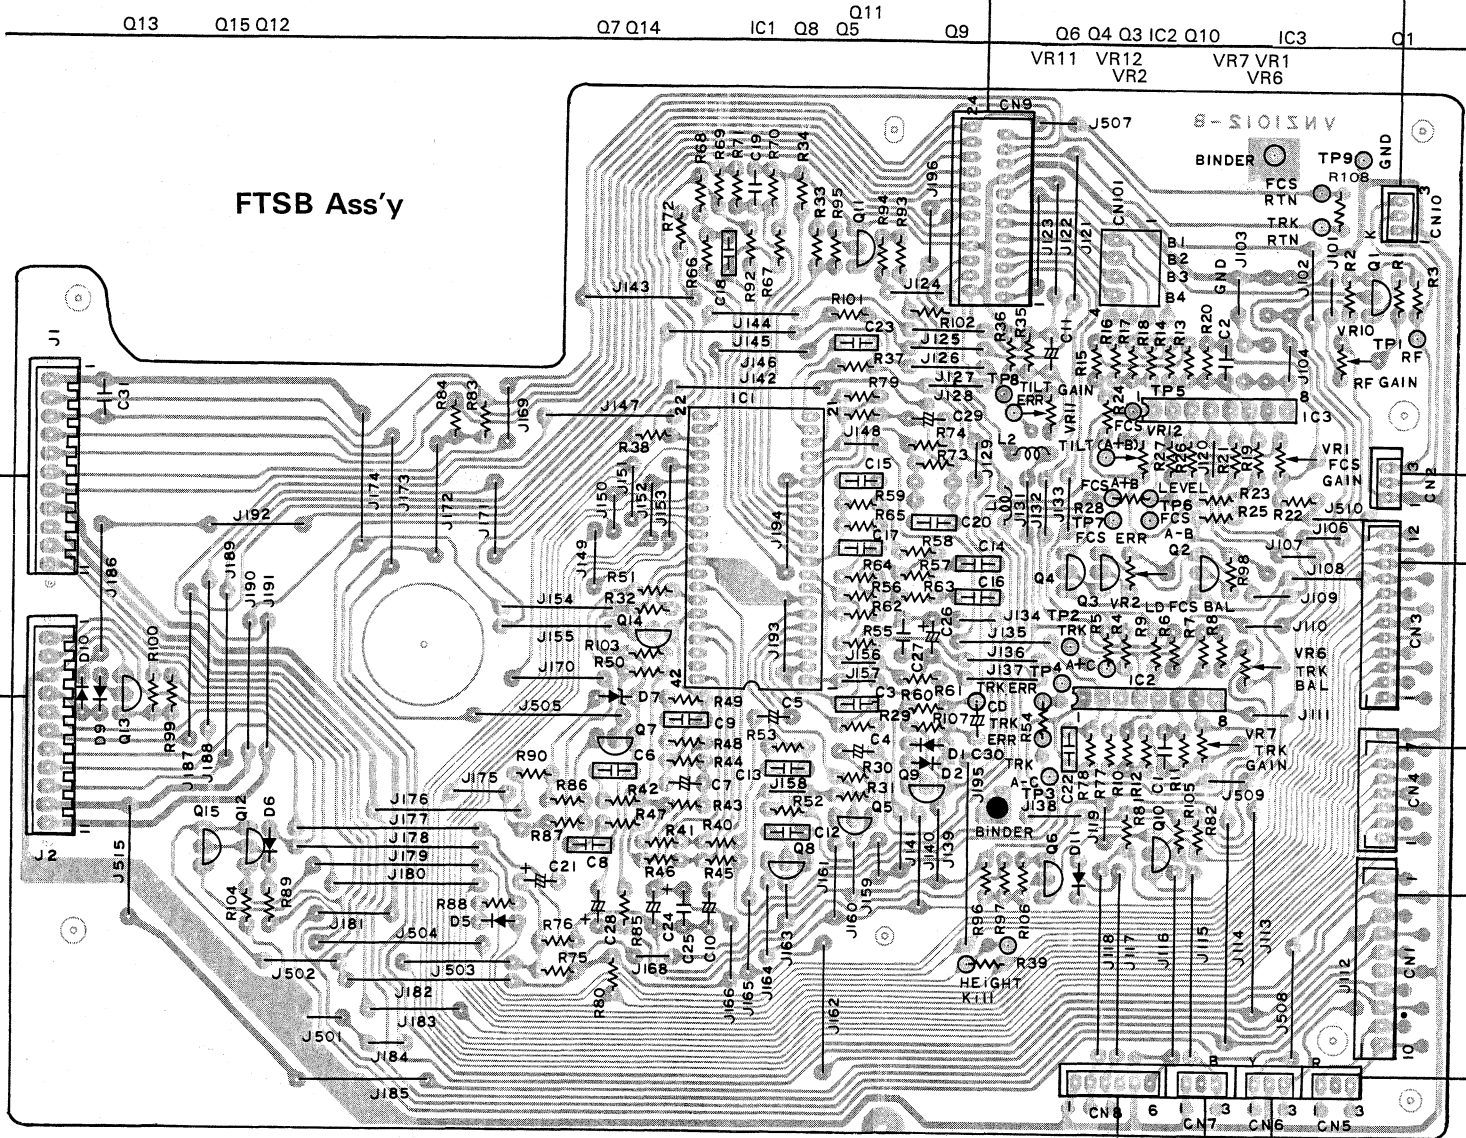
Q13 Q15 Q12 Q7 Q14 IC1 Q8 Q11 Q5 Q9 Q6 Q4 Q3 IC2 Q10 IC3 Q1
VR11 VR12 VR2 VR7 VR1 VR6

FTSB Ass'y

VNZ1012-B
BINDER
TP9 GND
FCS RTN
TRK RTN
R108
CN10
CN9
J507
CN101
B1 B2 B3 B4
GND
J103 J101 J102
R2 R1 R3 Q1
VR10 TP1 RF
RF GAIN
IC3
TP5
TILT GAIN
TP8 ERR
VR11
TILT(A+B)
FCS A+B
LEVEL
TP6 FCS A-B
TP7 FCS ERR
VR12
VR1 FCS GAIN
CN2
J510
CN3
Q2 Q3 Q4 VR2 LD FCS BAL
R98
VR6 TRK BAL
IC2
TP2 TRK
TP4 A+C
TRK ERR
CD TRK ERR
TP3 A-C
VR7 TRK GAIN
J509
CN4
CN1
BINDER
HEIGHT KILL
R39
CN8 CN7 CN6 CN5
B Y R
J1 J2
C31
J186 J192 J189 J190 J191 J187 J188
D10 D9 Q13 R100 R99
J174 J173 J172 J171 J169
R84 R83
J143 J144 J145 J146 J142 J147
IC1
J154 J155 J170 J505
Q14 R103 R50
D7 R49 C9 C6 Q7 R48 R44 R53 C5
J175 J176 J177 J178 J179 J180 J181
Q15 Q12 D6
J515
R104 R89 R88 D5
J504 J503 J502 J182 J183 J184 J185 J501
R90 R86 R87 C8 C21 R42 R47 R41 R46 R43 R40 R45
R76 R75 R80 C28 R85 C24 C25 C10 J168
J166 J165 J164 J163 J162 J161 J160 J159
Q8 C12 J158 C13 R52
R72 R66 R68 R69 R71 C19 R70 R34 C18 R92 R67 R33 R95 Q11 R94 R93 J196 J124
R101 C23 R37 R79 C29 R74 R73 J148
R102 J125 J126 J127 J128 J129
C15 R59 R65 C17 C20 R58 R64 R57 R56 R63 R62 C14 C16 C26 R55 C27 J156 J157
C3 R29 R60 R61 R107 D1 C30 D2 Q9 Q5 R30 R31 C4
J134 J135 J136 J137
J194 J193
J150 J151 J152 J153 J149 R51 R32 R38
J123 J122 J121 J131 J132 J133 L1 L2 C11
R36 R35 R15 R16 R17 R18 R14 R13 R20 C2 J104
R24 R27 R26 R19 R21 R23 R25 R22 R28
J106 J107 J108 J109 J110 J111
R5 R4 R9 R6 R7 R8
R54 C22 R78 R77 R12 R10 C1 R11 R105 R82 R8
J95 J138 J119 J140 J139 J141
Q6 D11 Q10
R96 R97 R106
J118 J117 J116 J115 J114 J113 J112 J508
24 1 4 8 22 21 42 12 7 11 10 6 3 1